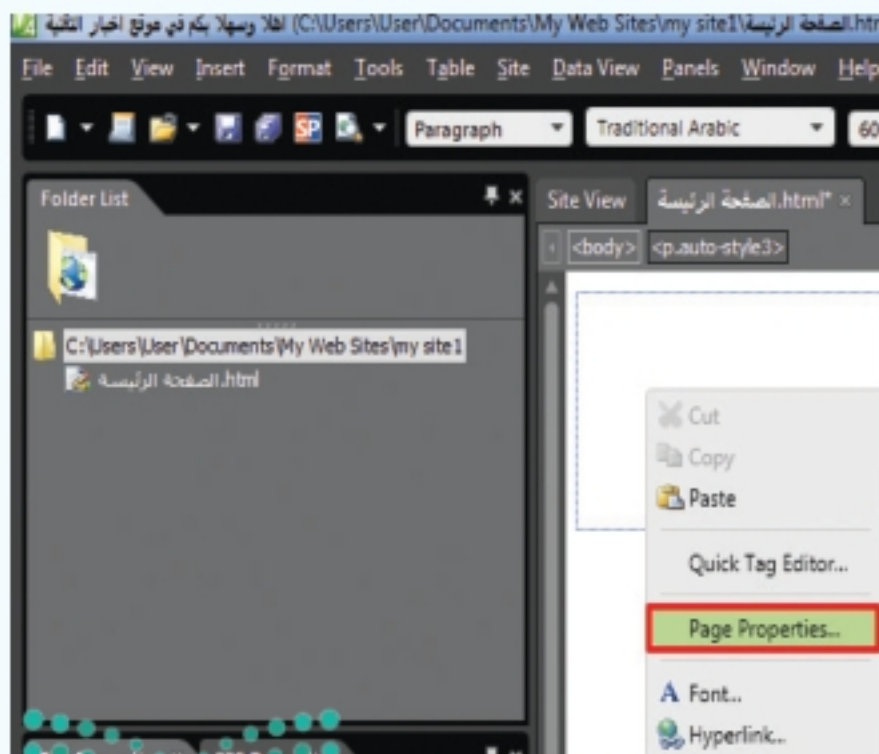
اهلا وسهلا بكم في موقع اخبار التقنية (C:\Users\User\Documents\My Web Sites\my site1\الصفحة الرئيسة.htm

File Edit View Insert Format Tools Table Site Data View Panels Window Help

Paragraph
Traditional Arabic
60

Folder List

C:\Users\User\Documents\My Web Sites\my site1
الصفحة الرئيسة.html

Site View
الصفحة الرئيسة.html*

<body> <p.auto-style3>

Cut
Copy
Paste
Quick Tag Editor...
Page Properties...
Font...
Hyperlink...